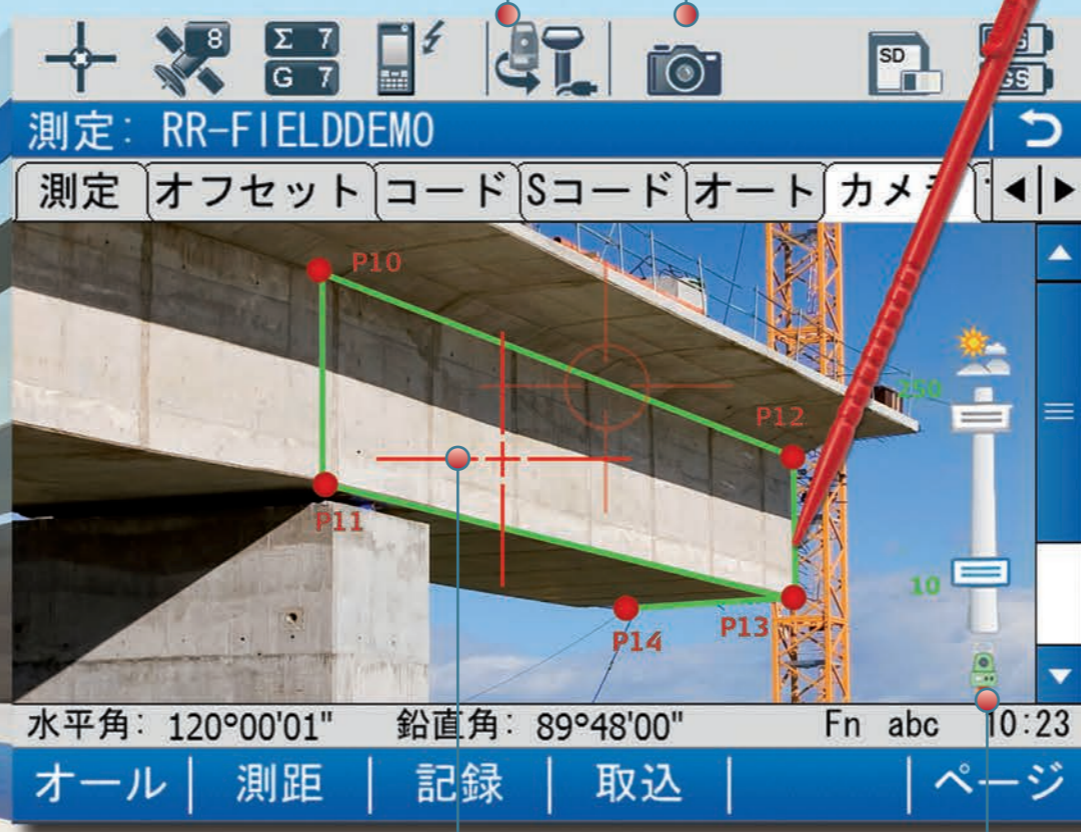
Σ 7
G 7
8
SD
GS
GS

測定: RR-FIELDDEMO

測定 | オフセット | コード | Sコード | オート | カメラ

P10
P12
P11
P14
P13
250
10

水平角: 120°00'01" 鉛直角: 89°48'00" Fn abc 10:23

オール | 測距 | 記録 | 取込 | | ページ